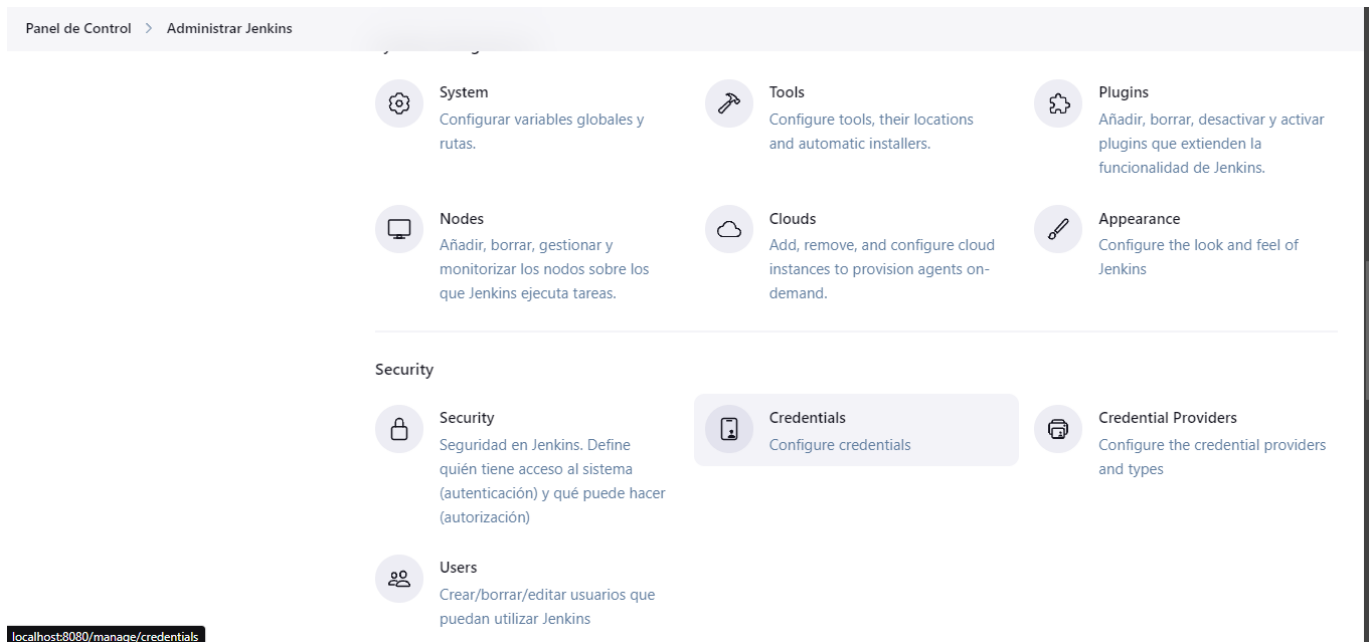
Panel de Control > Administrar Jenkins

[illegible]

System
Configurar variables globales y rutas.

Tools
Configure tools, their locations and automatic installers.

Plugins
Añadir, borrar, desactivar y activar plugins que extienden la funcionalidad de Jenkins.

Nodes
Añadir, borrar, gestionar y monitorizar los nodos sobre los que Jenkins ejecuta tareas.

Clouds
Add, remove, and configure cloud instances to provision agents on-demand.

Appearance
Configure the look and feel of Jenkins

Security

Security
Seguridad en Jenkins. Define quién tiene acceso al sistema (autenticación) y qué puede hacer (autorización)

Credentials
Configure credentials

Credential Providers
Configure the credential providers and types

Users
Crear/borrar/editar usuarios que puedan utilizar Jenkins

localhost:8080/manage/credentials